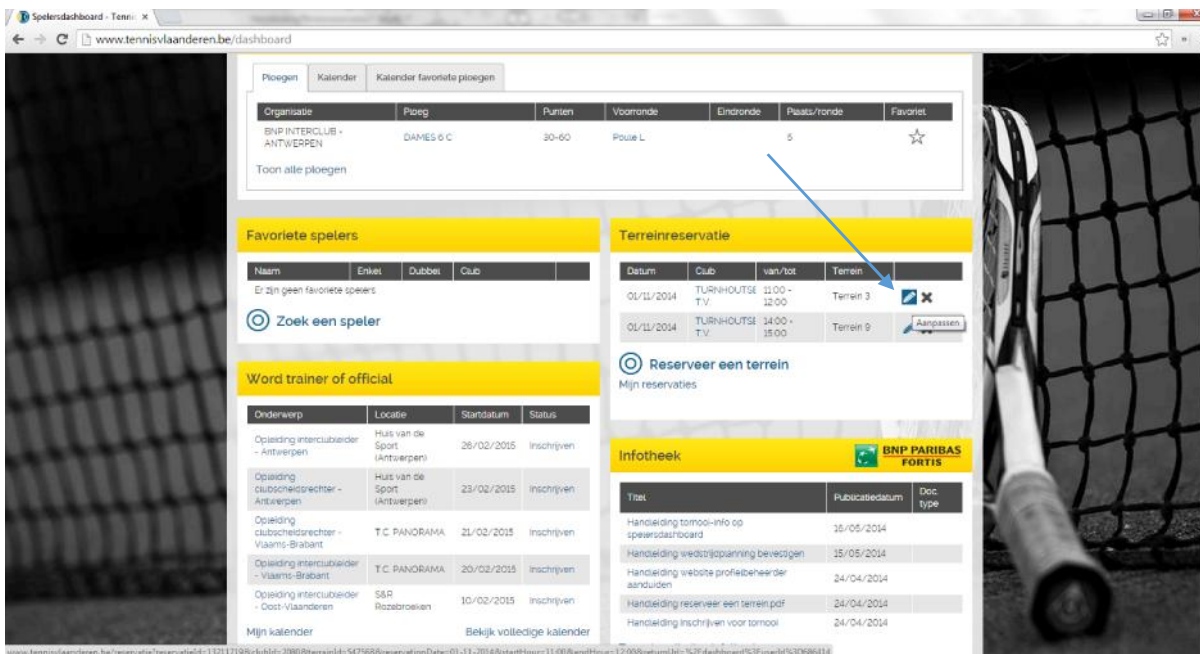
Spelersdashboard - Tenni ×

www.tennisvlaanderen.be/dashboard

Ploegen | Kalender | Kalender favoriete ploegen

| Organisatie | Ploeg | Punten | Voorronde | Eindronde | Plaats/ronde | Favoriet |
|---|---|---|---|---|---|---|
| BNP INTERCLUB - ANTWERPEN | DAMES 6 C | 30-60 | Poule L | | 5 | ☆ |

Toon alle ploegen

Favoriete spelers

| Naam | Enkel | Dubbel | Club |
|---|---|---|---|
| Er zijn geen favoriete spelers | | | |

Zoek een speler

Terreinreservatie

| Datum | Club | van/tot | Terrein |
|---|---|---|---|
| 01/11/2014 | TURNHOUTSE T.V. | 11:00 - 12:00 | Terrein 3 |
| 01/11/2014 | TURNHOUTSE T.V. | 14:00 - 15:00 | Terrein 9 |

Aanpassen

Reserveer een terrein

Mijn reservaties

Word trainer of official

| Onderwerp | Locatie | Startdatum | Status |
|---|---|---|---|
| Opleiding interclubleider - Antwerpen | Huis van de Sport (Antwerpen) | 26/02/2015 | Inschrijven |
| Opleiding clubscheidsrechter - Antwerpen | Huis van de Sport (Antwerpen) | 23/02/2015 | Inschrijven |
| Opleiding clubscheidsrechter - Vlaams-Brabant | T.C. PANORAMA | 21/02/2015 | Inschrijven |
| Opleiding interclubleider - Vlaams-Brabant | T.C. PANORAMA | 20/02/2015 | Inschrijven |
| Opleiding interclubleider - Oost-Vlaanderen | S&R Rozebroeken | 10/02/2015 | Inschrijven |

Mijn kalender

Bekijk volledige kalender

Infotheek

BNP PARIBAS FORTIS

| Titel | Publicatiedatum | Doc type |
|---|---|---|
| Handleiding tornooi-info op spelersdashboard | 16/05/2014 | |
| Handleiding wedstrijdplanning bevestigen | 15/05/2014 | |
| Handleiding website profielbeheerder aanduiden | 24/04/2014 | |
| Handleiding reserveer een terrein.pdf | 24/04/2014 | |
| Handleiding inschrijven voor tornooi | 24/04/2014 | |

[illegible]